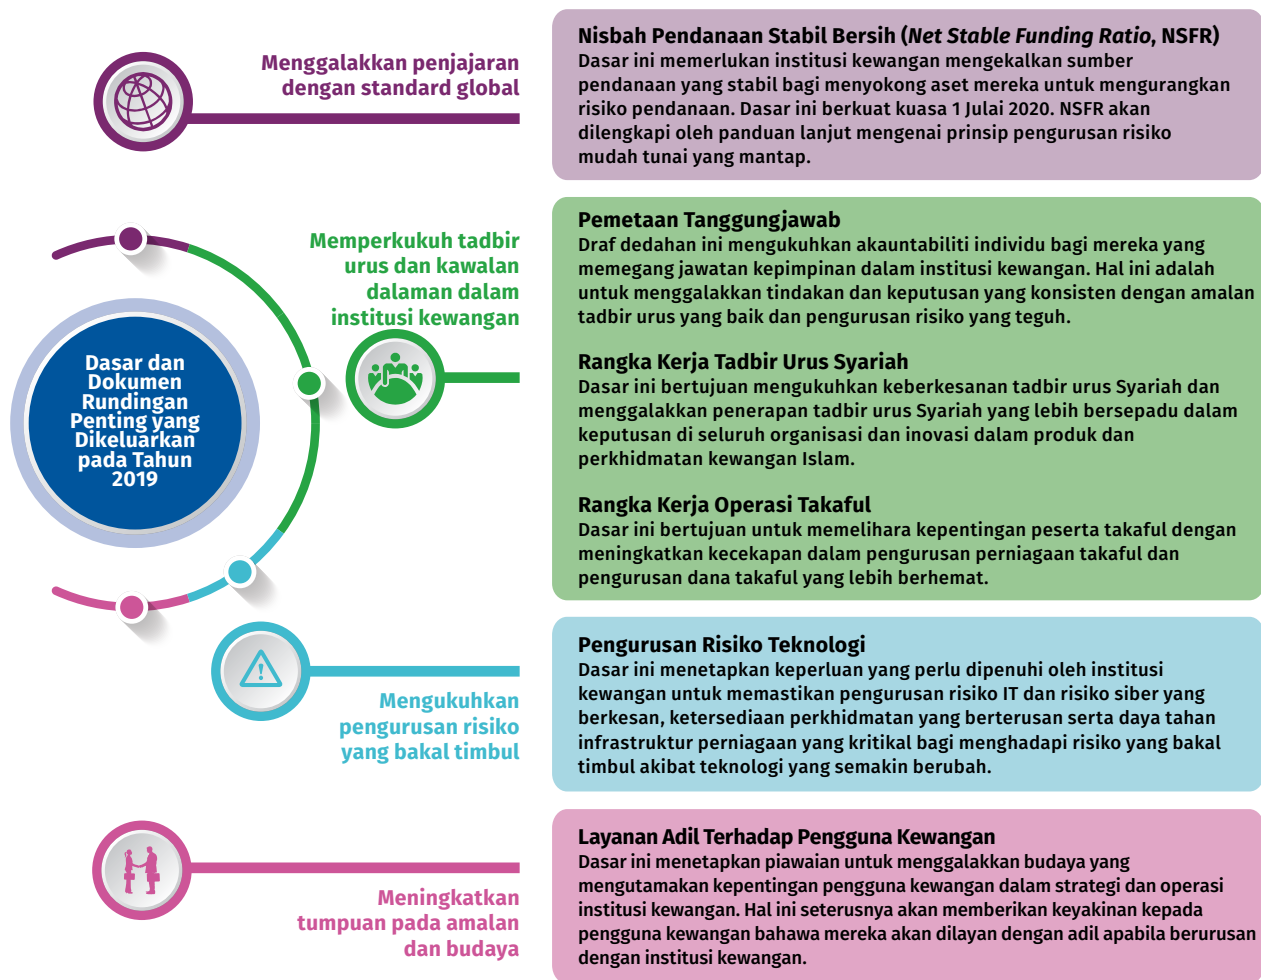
Menggalakkan penjajaran dengan standard global

Nisbah Pendanaan Stabil Bersih (*Net Stable Funding Ratio*, NSFR)
Dasar ini memerlukan institusi kewangan mengekalkan sumber pendanaan yang stabil bagi menyokong aset mereka untuk mengurangkan risiko pendanaan. Dasar ini berkuat kuasa 1 Julai 2020. NSFR akan dilengkapi oleh panduan lanjut mengenai prinsip pengurusan risiko mudah tunai yang mantap.

Dasar dan Dokumen Rundingan Penting yang Dikeluarkan pada Tahun 2019

Memperkukuh tadbir urus dan kawalan dalaman dalam institusi kewangan

Pemetaan Tanggungjawab
Draf dedahan ini mengukuhkan akauntabiliti individu bagi mereka yang memegang jawatan kepimpinan dalam institusi kewangan. Hal ini adalah untuk menggalakkan tindakan dan keputusan yang konsisten dengan amalan tadbir urus yang baik dan pengurusan risiko yang teguh.

Rangka Kerja Tadbir Urus Syariah
Dasar ini bertujuan mengukuhkan keberkesanan tadbir urus Syariah dan menggalakkan penerapan tadbir urus Syariah yang lebih bersepadu dalam keputusan di seluruh organisasi dan inovasi dalam produk dan perkhidmatan kewangan Islam.

Rangka Kerja Operasi Takaful
Dasar ini bertujuan untuk memelihara kepentingan peserta takaful dengan meningkatkan kecekapan dalam pengurusan perniagaan takaful dan pengurusan dana takaful yang lebih berhemat.

Mengukuhkan pengurusan risiko yang bakal timbul

Pengurusan Risiko Teknologi
Dasar ini menetapkan keperluan yang perlu dipenuhi oleh institusi kewangan untuk memastikan pengurusan risiko IT dan risiko siber yang berkesan, ketersediaan perkhidmatan yang berterusan serta daya tahan infrastruktur perniagaan yang kritikal bagi menghadapi risiko yang bakal timbul akibat teknologi yang semakin berubah.

Meningkatkan tumpuan pada amalan dan budaya

Layanan Adil Terhadap Pengguna Kewangan
Dasar ini menetapkan piawaian untuk menggalakkan budaya yang mengutamakan kepentingan pengguna kewangan dalam strategi dan operasi institusi kewangan. Hal ini seterusnya akan memberikan keyakinan kepada pengguna kewangan bahawa mereka akan dilayan dengan adil apabila berurusan dengan institusi kewangan.